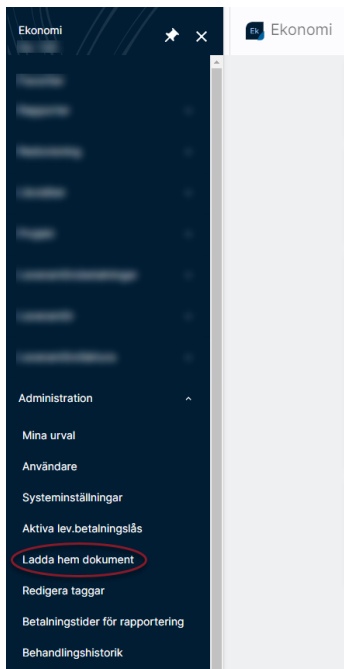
Ekonomi
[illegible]

Ek Ekonomi

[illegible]
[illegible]
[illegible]
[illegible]
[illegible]
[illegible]
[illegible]
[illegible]
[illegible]

Administration
Mina urval
Användare
Systeminställningar
Aktiva lev.betalningslås
Ladda hem dokument
Redigera taggar
Betalningstider för rapportering
Behandlingshistorik